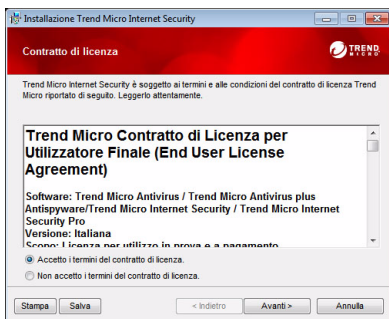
Installazione Trend Micro Internet Security

Contratto di licenza

TREND MICRO

Trend Micro Internet Security è soggetto ai termini e alle condizioni del contratto di licenza Trend Micro riportato di seguito. Leggerlo attentamente.

Trend Micro Contratto di Licenza per Utilizzatore Finale (End User License Agreement)

Software: Trend Micro Antivirus / Trend Micro Antivirus plus Antispyware/Trend Micro Internet Security / Trend Micro Internet Security Pro
Versione: Italiana
Scopo: Licenza per utilizzo in prova e a pagamento

Accetto i termini del contratto di licenza.

Non accetto i termini del contratto di licenza.

Stampa | Salva | < Indietro | Avanti > | Annulla